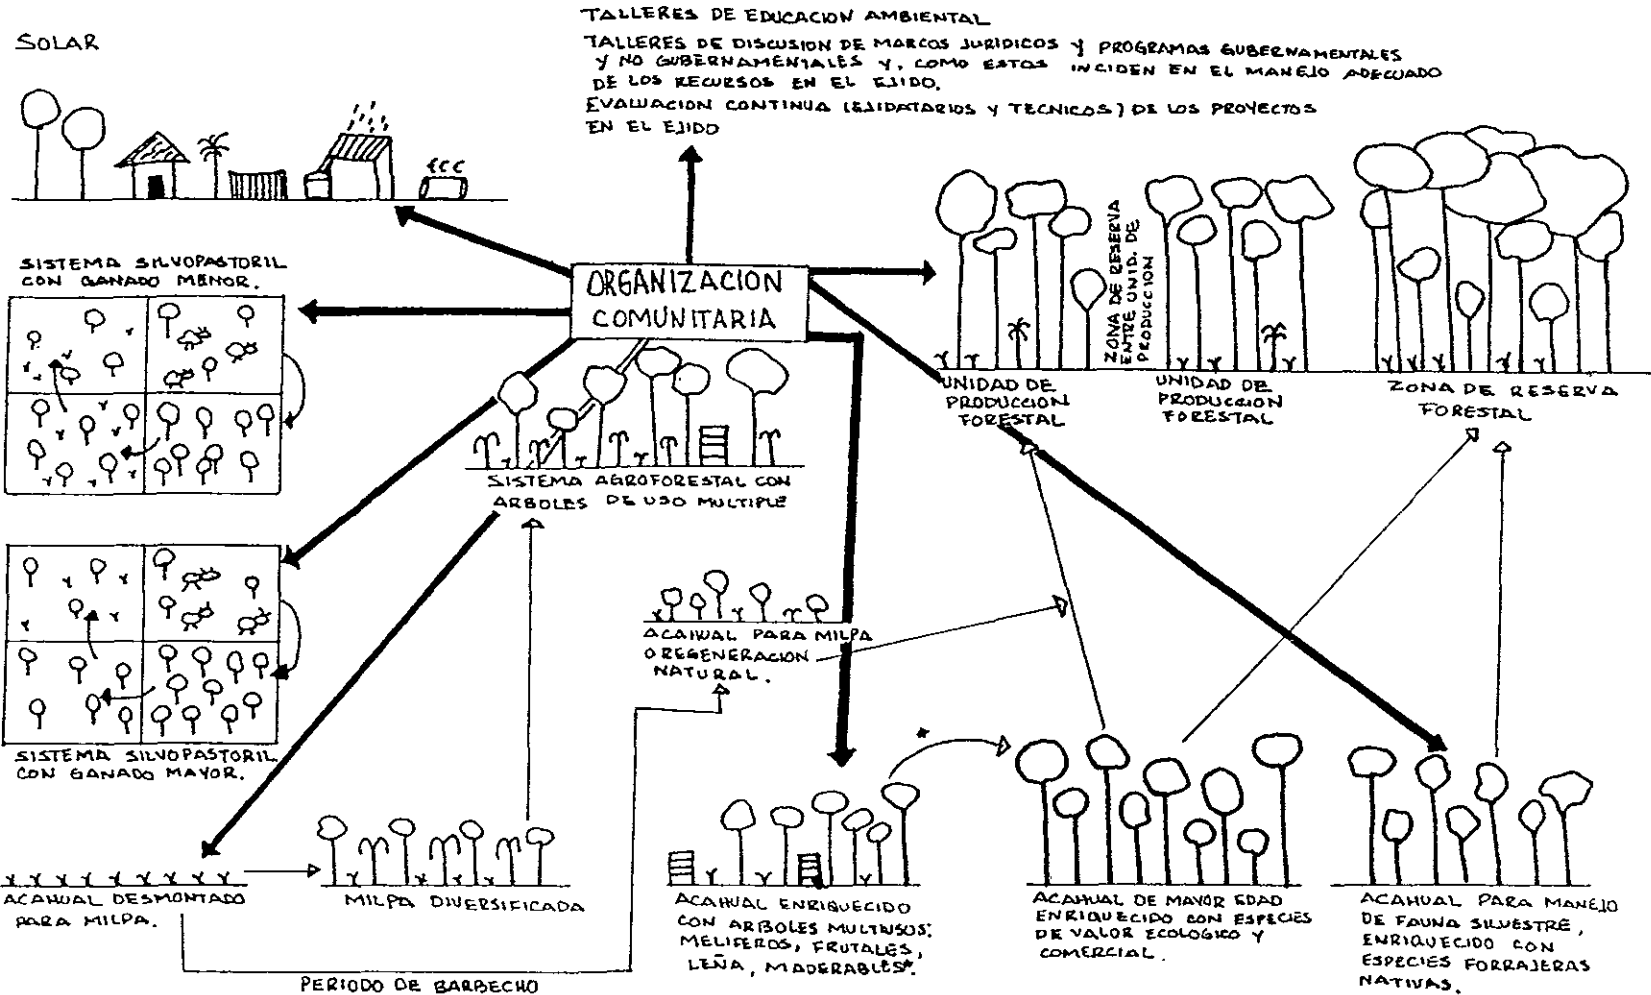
SOLAR

TALLERES DE EDUCACION AMBIENTAL

TALLERES DE DISCUSION DE MARCOS JURIDICOS Y PROGRAMAS GUBERNAMENTALES Y NO GUBERNAMENTALES Y, COMO ESTOS INCIDEN EN EL MANEJO ADECUADO DE LOS RECURSOS EN EL EJIDO.

EVALUACION CONTINUA (EJIDATARIOS Y TECNICOS) DE LOS PROYECTOS EN EL EJIDO

SISTEMA SILVOPASTORIL CON GANADO MENOR.

ORGANIZACION COMUNITARIA

ZONA DE RESERVA ENTRE UNID. DE PRODUCCION

UNIDAD DE PRODUCCION FORESTAL

UNIDAD DE PRODUCCION FORESTAL

ZONA DE RESERVA FORESTAL

SISTEMA AGROFORESTAL CON ARBOLES DE USO MULTIPLE

ACAHUAL PARA MILPA O REGENERACION NATURAL.

SISTEMA SILVOPASTORIL CON GANADO MAYOR.

ACAHUAL DESMONTADO PARA MILPA.

MILPA DIVERSIFICADA

ACAHUAL ENRIQUECIDO CON ARBOLES MULTIUSOS: MELIFEROS, FRUTALES, LEÑA, MADERABLES*.

ACAHUAL DE MAYOR EDAD ENRIQUECIDO CON ESPECIES DE VALOR ECOLOGICO Y COMERCIAL.

ACAHUAL PARA MANEJO DE FAUNA SILVESTRE, ENRIQUECIDO CON ESPECIES FORRAJERAS NATIVAS.

PERIODO DE BARBECHO